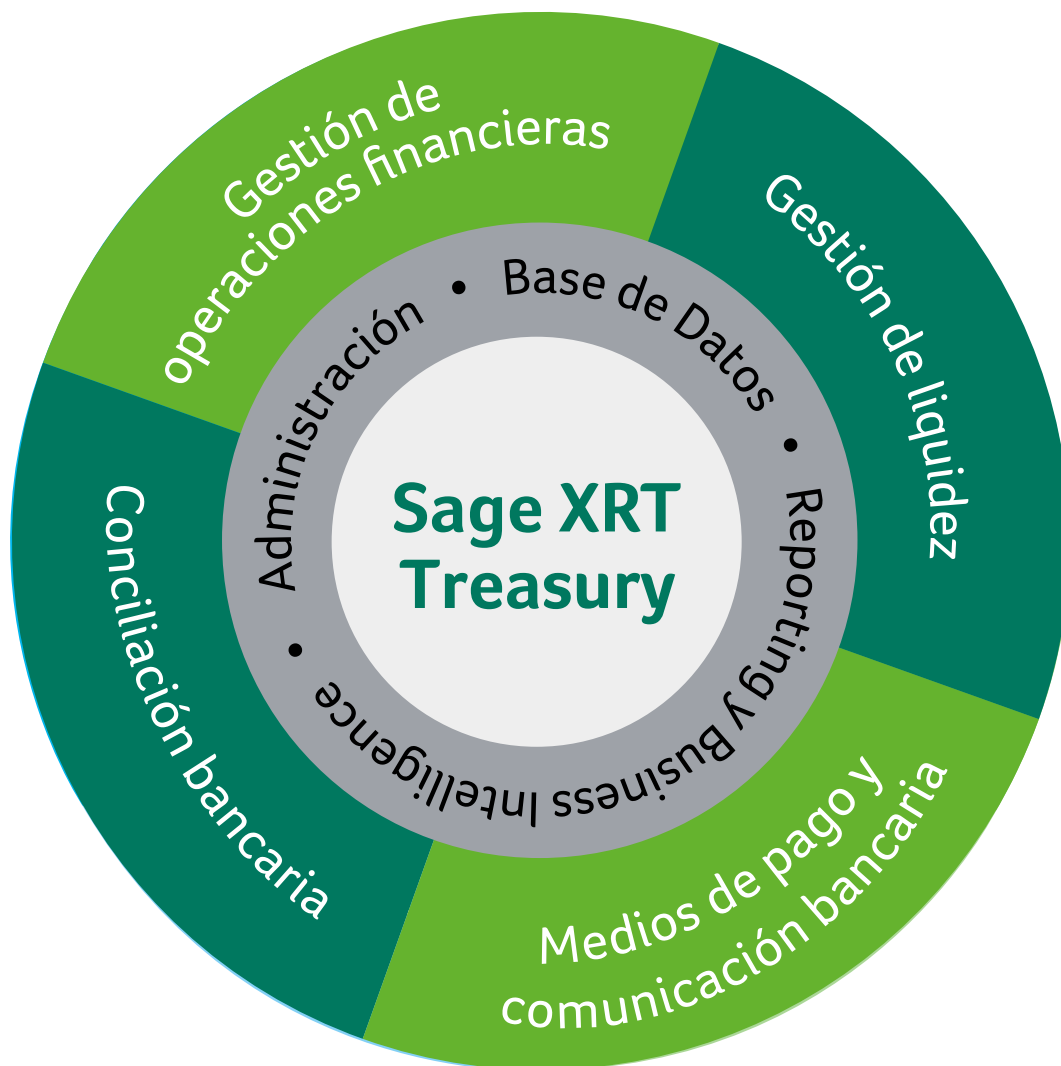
Gestión de operaciones financieras

Gestión de liquidez

Medios de pago y comunicación bancaria

Conciliación bancaria

Administración • Base de Datos • Reporting y Business Intelligence •

Sage XRT Treasury